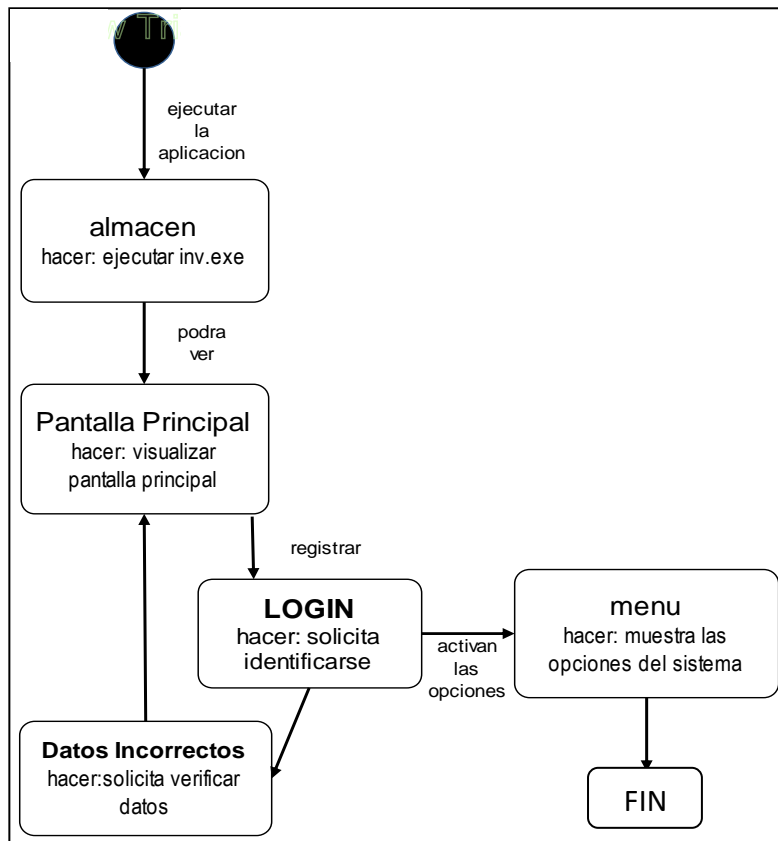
ejecutar la aplicacion

almacen
hacer: ejecutar inv.exe

podra ver

Pantalla Principal
hacer: visualizar pantalla principal

registrar

LOGIN
hacer: solicita identificarse

activan las opciones

menu
hacer: muestra las opciones del sistema

Datos Incorrectos
hacer:solicita verificar datos

FIN